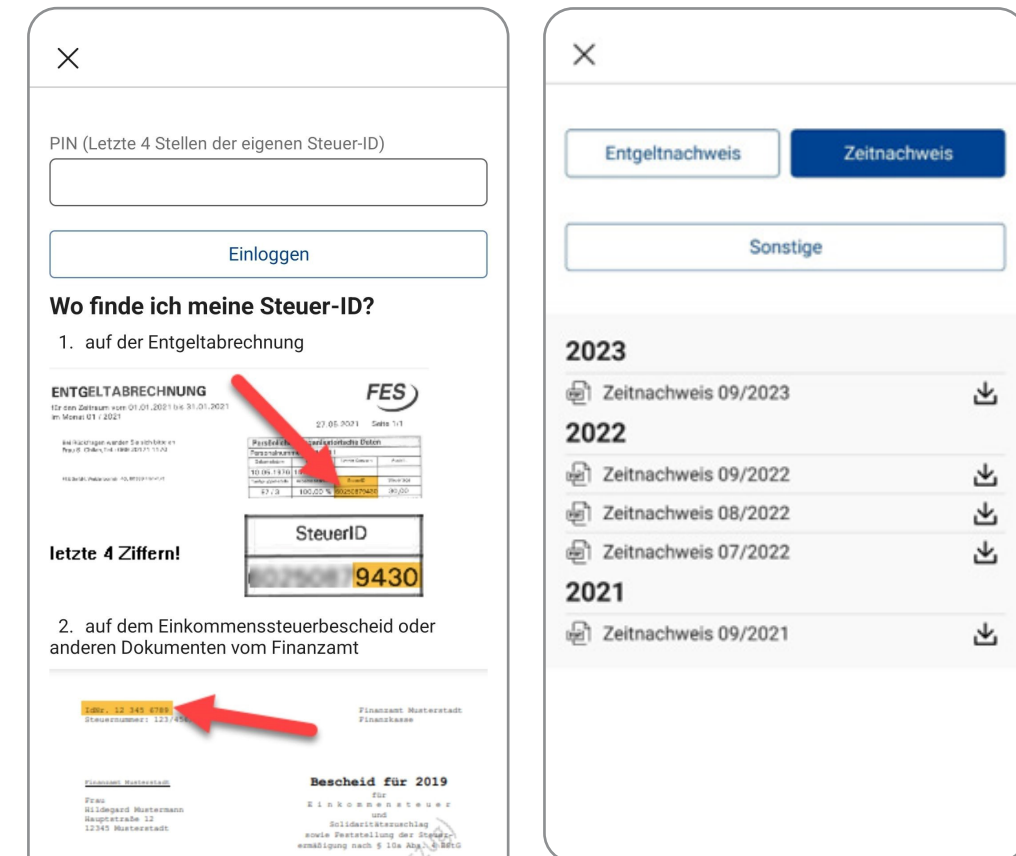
X

PIN (Letzte 4 Stellen der eigenen Steuer-ID)

Einloggen

Wo finde ich meine Steuer-ID?

1. auf der Entgeltabrechnung

ENTGELTABRECHNUNG
für den Zeitraum vom 01.01.2021 bis 31.01.2021
im Monat 01 / 2021

FES

27.05.2021 Seite 1/1

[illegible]

letzte 4 Ziffern!

SteuerID

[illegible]9430

2. auf dem Einkommenssteuerbescheid oder anderen Dokumenten vom Finanzamt

IdNr. 12 345 6789
Steuernummer: 123/45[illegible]

Finanzamt Musterstadt
Finanzkasse

Finanzamt Musterstadt

Frau
Hildegard Mustermann
Hauptstraße 12
12345 Musterstadt

Bescheid für 2019
für
Einkommensteuer
und
Solidaritätszuschlag
sowie Feststellung der Steuerermäßigung nach § 10a Abs. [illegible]

X

Entgeltnachweis

Zeitnachweis

Sonstige

2023

Zeitnachweis 09/2023

2022

Zeitnachweis 09/2022

Zeitnachweis 08/2022

Zeitnachweis 07/2022

2021

Zeitnachweis 09/2021